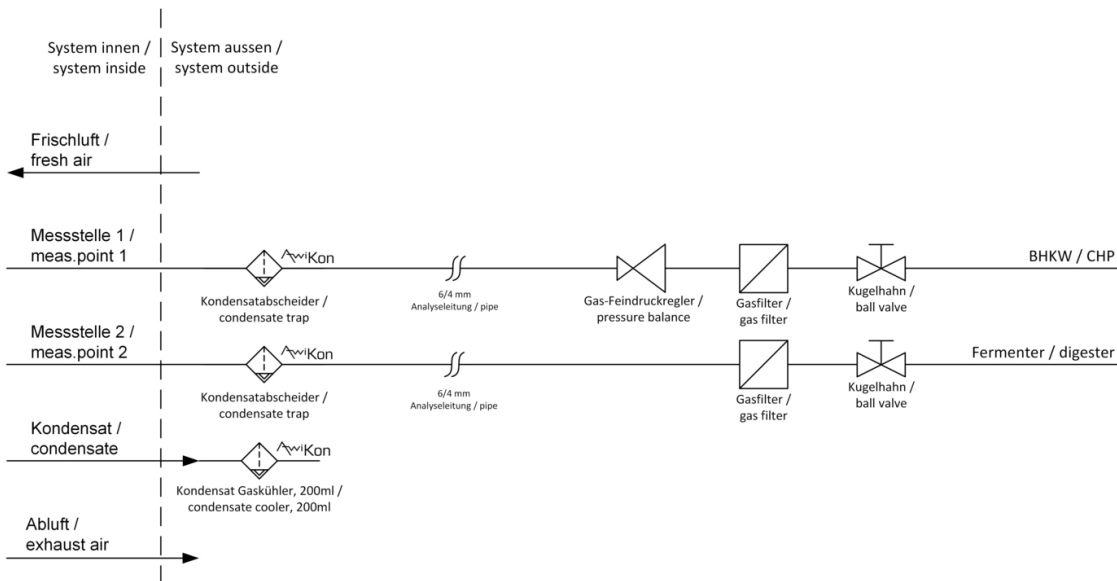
System innen / system inside

System aussen / system outside

Frischluft / fresh air

Messstelle 1 / meas.point 1

AwiKon

Kondensatabscheider / condensate trap

6/4 mm Analyseleitung / pipe

Gas-Feindruckregler / pressure balance

Gasfilter / gas filter

Kugelhahn / ball valve

BHKW / CHP

Messstelle 2 / meas.point 2

AwiKon

Kondensatabscheider / condensate trap

6/4 mm Analyseleitung / pipe

Gasfilter / gas filter

Kugelhahn / ball valve

Fermenter / digester

Kondensat / condensate

AwiKon

Kondensat Gaskühler, 200ml / condensate cooler, 200ml

Abluft / exhaust air